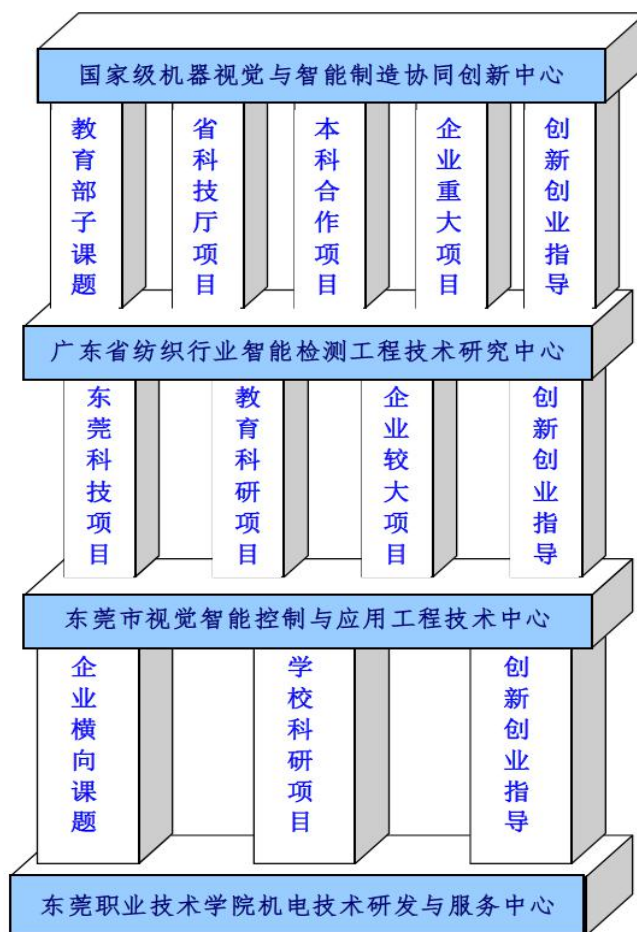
国家级机器视觉与智能制造协同创新中心

教育部子课题

省科技厅项目

本科合作项目

企业重大项目

创新创业指导

广东省纺织行业智能检测工程技术研究中心

东莞科技项目

教育科研项目

企业较大项目

创新创业指导

东莞市视觉智能控制与应用工程技术中心

企业横向课题

学校科研项目

创新创业指导

东莞职业技术学院机电技术研发与服务中心